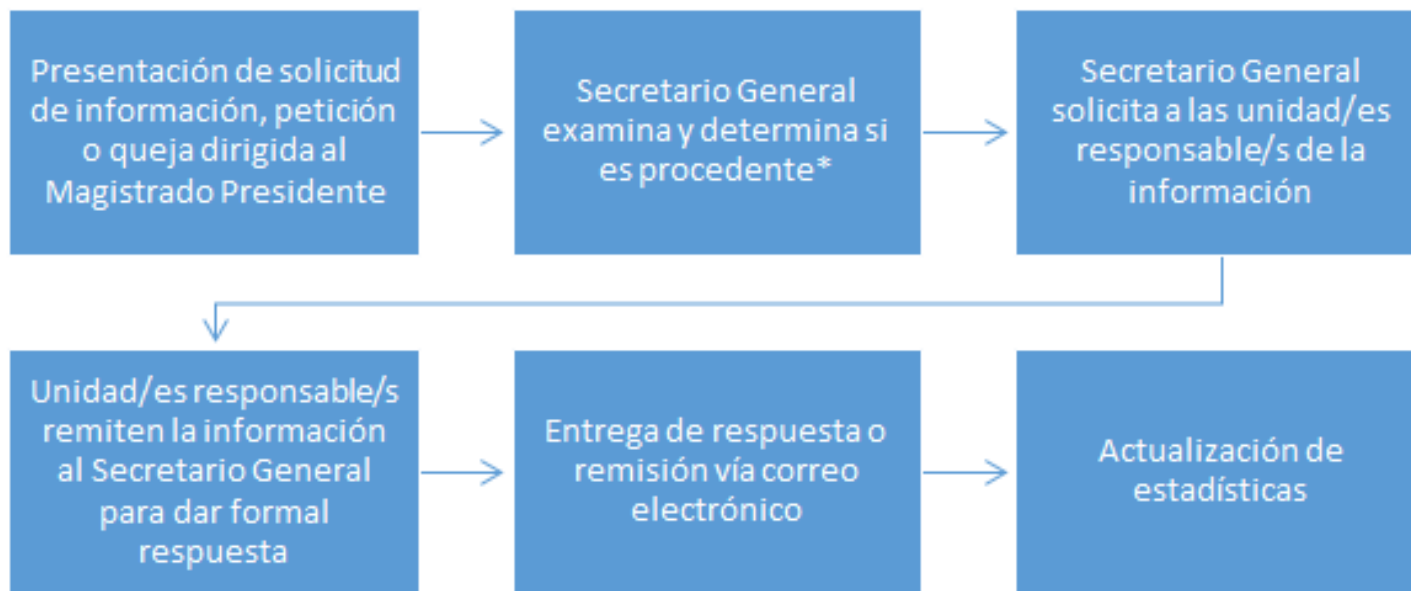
Presentación de solicitud de información, petición o queja dirigida al Magistrado Presidente

Secretario General examina y determina si es procedente*

Secretario General solicita a las unidad/es responsable/s de la información

Unidad/es responsable/s remiten la información al Secretario General para dar formal respuesta

Entrega de respuesta o remisión vía correo electrónico

Actualización de estadísticas